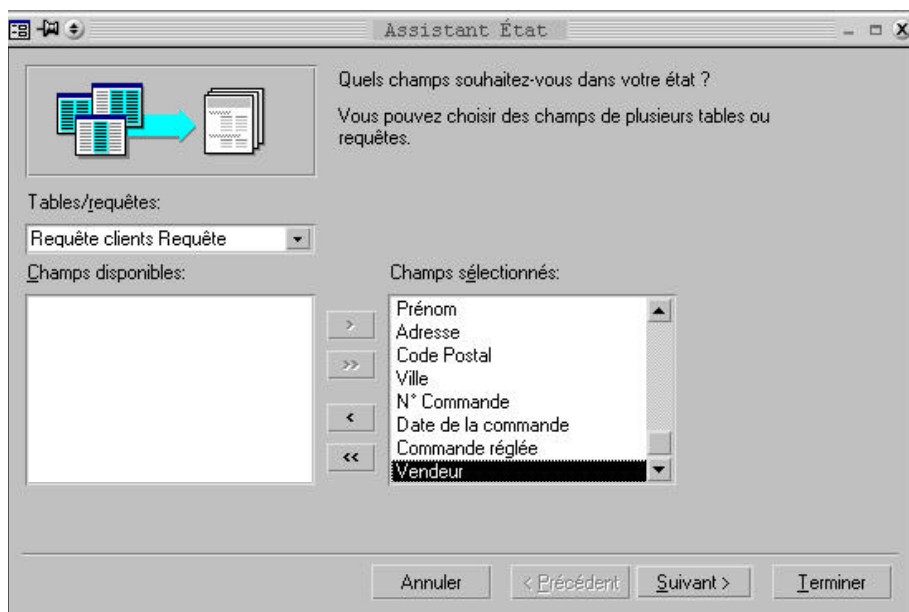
Assistant État

Quels champs souhaitez-vous dans votre état ?

Vous pouvez choisir des champs de plusieurs tables ou requêtes.

Tables/requêtes:

Requête clients Requête

Champs disponibles:

Champs sélectionnés:

Prénom
Adresse
Code Postal
Ville
N° Commande
Date de la commande
Commande réglée
Vendeur

>
>>
<
<<

Annuler
< Précédent
Suivant >
Terminer